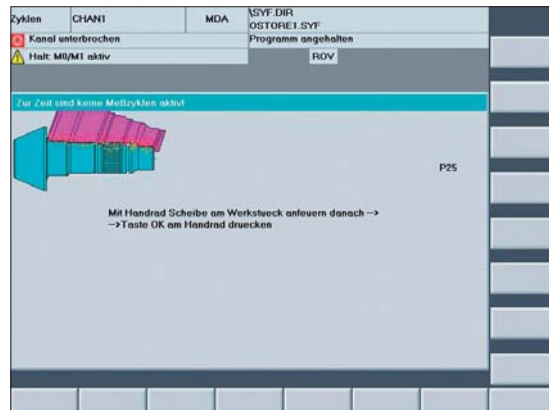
Zyklen
CHAN1
MDA
\SYF.DIR
OSTORE1.SYF
Kanal unterbrochen
Programm angehalten
Halt: M0/M1 aktiv
ROV

Zur Zeit sind keine Meßzyklen aktiv!

P25

Mit Handrad Scheibe am Werkstueck anfeuern danach ->
->Taste OK am Handrad druecken